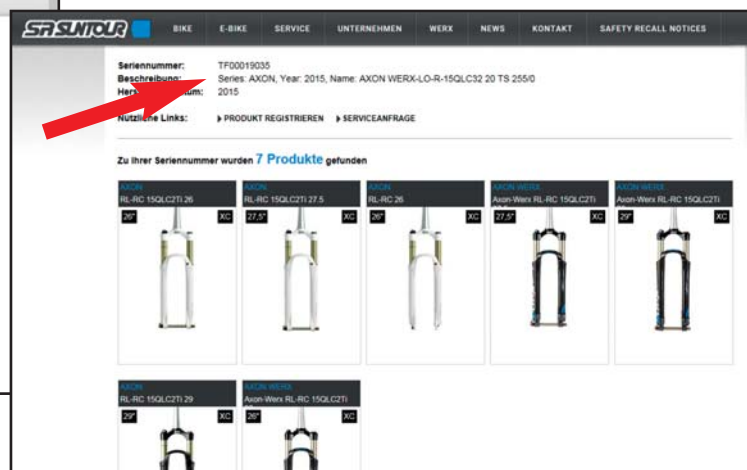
SR SUNTOUR BIKE E-BIKE SERVICE UNTERNEHMEN WERX NEWS KONTAKT SAFETY RECALL NOTICES

Seriennummer: TF00019035
Beschreibung: Series: AXON, Year: 2015, Name: AXON WERX-LO-R-15QLC32 20 TS 255/0
Hers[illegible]um: 2015

Nützliche Links: PRODUKT REGISTRIEREN SERVICEANFRAGE

Zu Ihrer Seriennummer wurden 7 Produkte gefunden

AXON
RL-RC 15QLC2Ti 26
26" XC

AXON
RL-RC 15QLC2Ti 27.5
27,5" XC

AXON
RL-RC 26
26" XC

AXON WERX
Axon-Werx RL-RC 15QLC2Ti
27,5" XC

AXON WERX
Axon-Werx RL-RC 15QLC2Ti
29" XC

AXON
RL-RC 15QLC2Ti 29
29" XC

AXON WERX
Axon-Werx RL-RC 15QLC2Ti
26" XC